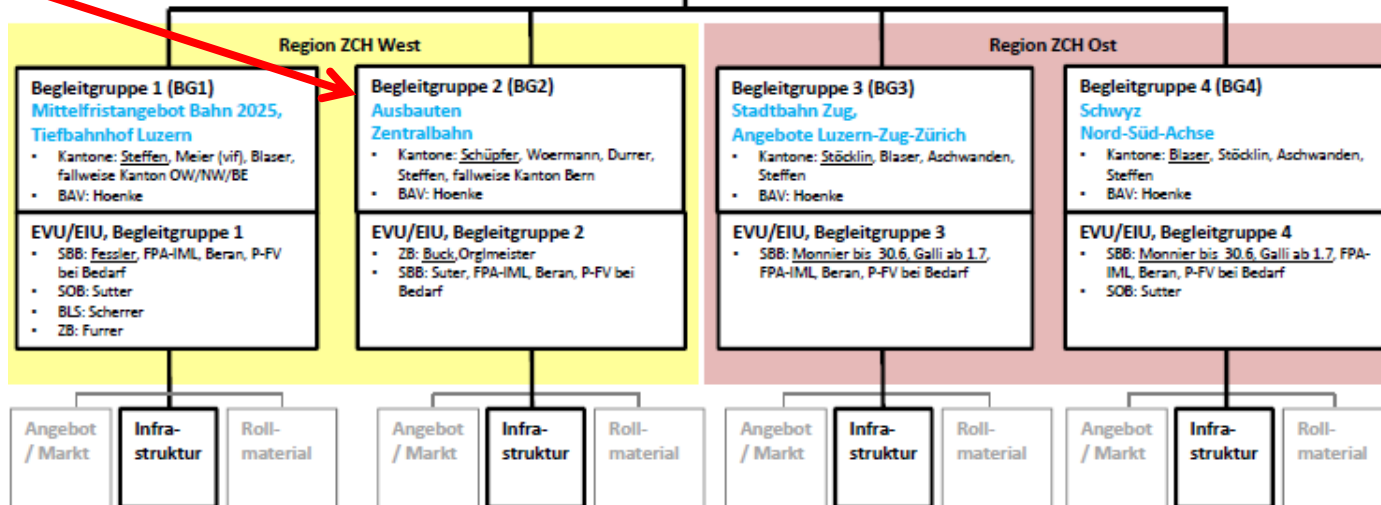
Region ZCH West

Begleitgruppe 1 (BG1)
Mittelfristangebot Bahn 2025, Tiefbahnhof Luzern
• Kantone: Steffen, Meier (vif), Blaser, fallweise Kanton OW/NW/BE
• BAV: Hoenke

EVU/EIU, Begleitgruppe 1
• SBB: Fessler, FPA-IML, Beran, P-FV bei Bedarf
• SOB: Sutter
• BLS: Scherrer
• ZB: Furrer

Begleitgruppe 2 (BG2)
Ausbauten Zentralbahn
• Kantone: Schüpfer, Woermann, Durrer, Steffen, fallweise Kanton Bern
• BAV: Hoenke

EVU/EIU, Begleitgruppe 2
• ZB: Buck,Orglmeister
• SBB: Suter, FPA-IML, Beran, P-FV bei Bedarf

Region ZCH Ost

Begleitgruppe 3 (BG3)
Stadtbahn Zug, Angebote Luzern-Zug-Zürich
• Kantone: Stöcklin, Blaser, Aschwanden, Steffen
• BAV: Hoenke

EVU/EIU, Begleitgruppe 3
• SBB: Monnier bis 30.6, Galli ab 1.7, FPA-IML, Beran, P-FV bei Bedarf

Begleitgruppe 4 (BG4)
Schwyz Nord-Süd-Achse
• Kantone: Blaser, Stöcklin, Aschwanden, Steffen
• BAV: Hoenke

EVU/EIU, Begleitgruppe 4
• SBB: Monnier bis 30.6, Galli ab 1.7, FPA-IML, Beran, P-FV bei Bedarf
• SOB: Sutter

Angebot / Markt | Infrastruktur | Rollmaterial
Angebot / Markt | Infrastruktur | Rollmaterial
Angebot / Markt | Infrastruktur | Rollmaterial
Angebot / Markt | Infrastruktur | Rollmaterial